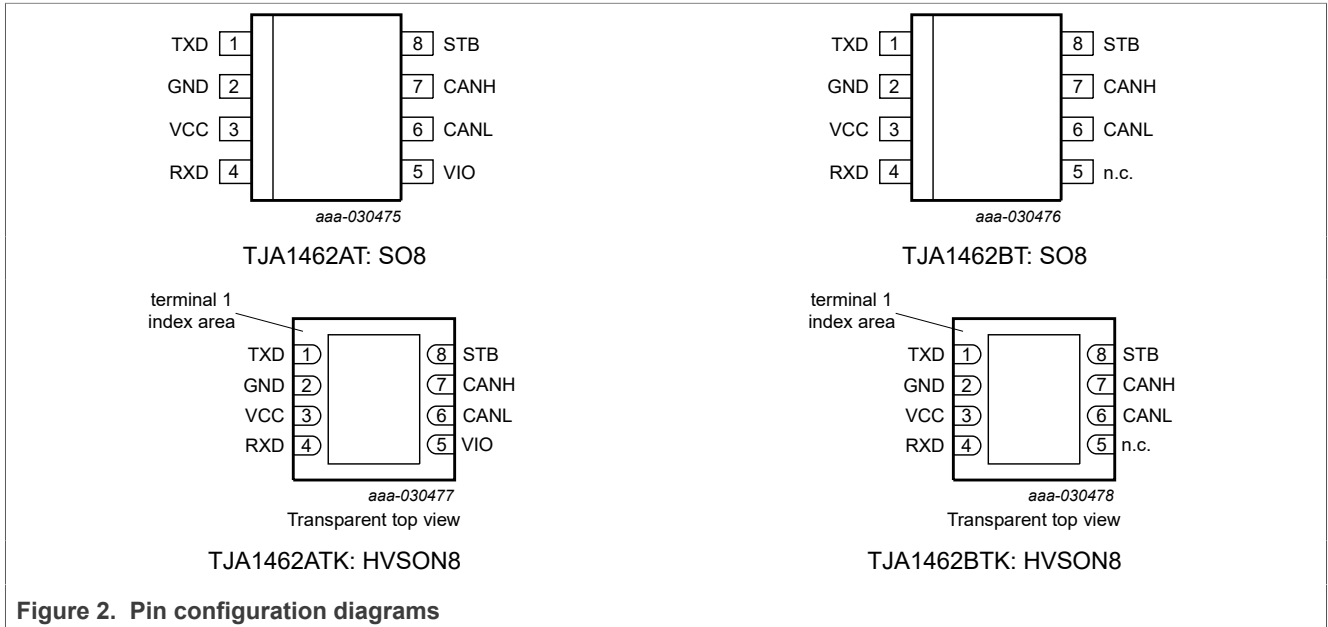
TXD 1
GND 2
VCC 3
RXD 4
8 STB
7 CANH
6 CANL
5 VIO
aaa-030475
TJA1462AT: SO8

TXD 1
GND 2
VCC 3
RXD 4
8 STB
7 CANH
6 CANL
5 n.c.
aaa-030476
TJA1462BT: SO8

terminal 1
index area
TXD 1
GND 2
VCC 3
RXD 4
8 STB
7 CANH
6 CANL
5 VIO
aaa-030477
Transparent top view
TJA1462ATK: HVSON8

terminal 1
index area
TXD 1
GND 2
VCC 3
RXD 4
8 STB
7 CANH
6 CANL
5 n.c.
aaa-030478
Transparent top view
TJA1462BTK: HVSON8

**Figure 2. Pin configuration diagrams**